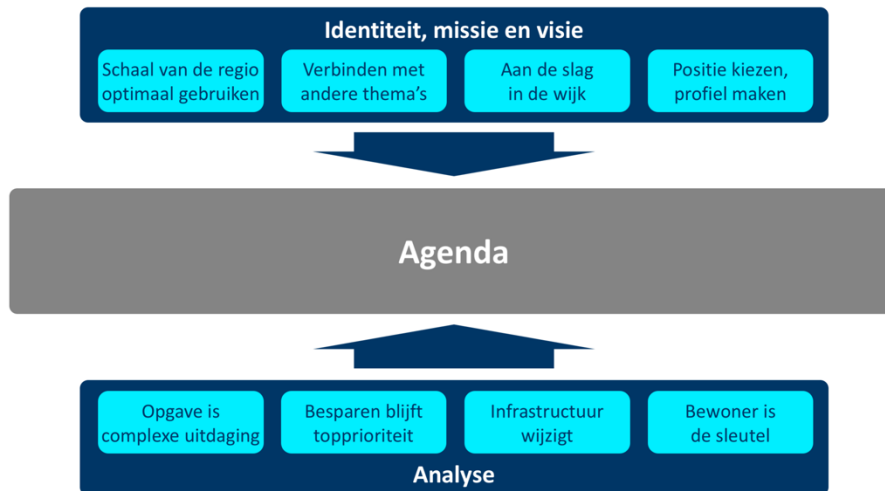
Identiteit, missie en visie

Schaal van de regio optimaal gebruiken

Verbinden met andere thema's

Aan de slag in de wijk

Positie kiezen, profiel maken

Agenda

Opgave is complexe uitdaging

Besparen blijft topprioriteit

Infrastructuur wijzigt

Bewoner is de sleutel

Analyse